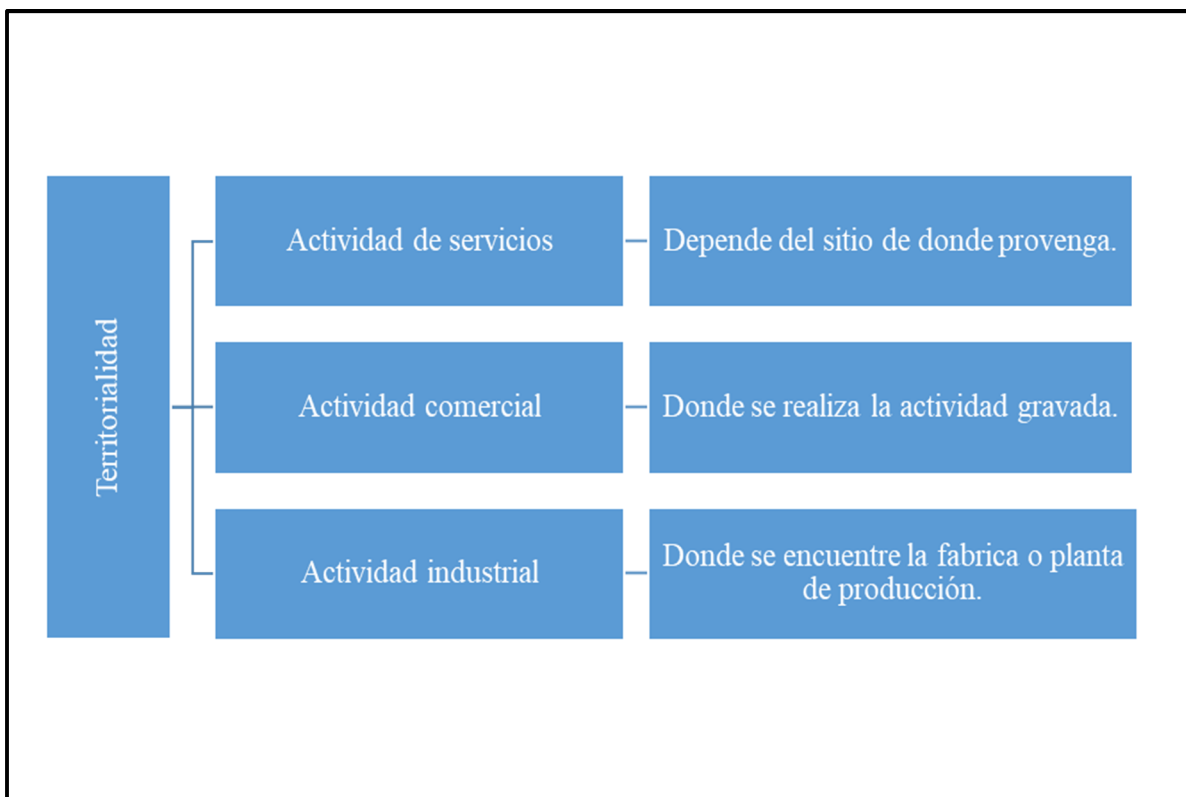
Territorialidad

Actividad de servicios

Depende del sitio de donde provenga.

Actividad comercial

Donde se realiza la actividad gravada.

Actividad industrial

Donde se encuentre la fabrica o planta de producción.